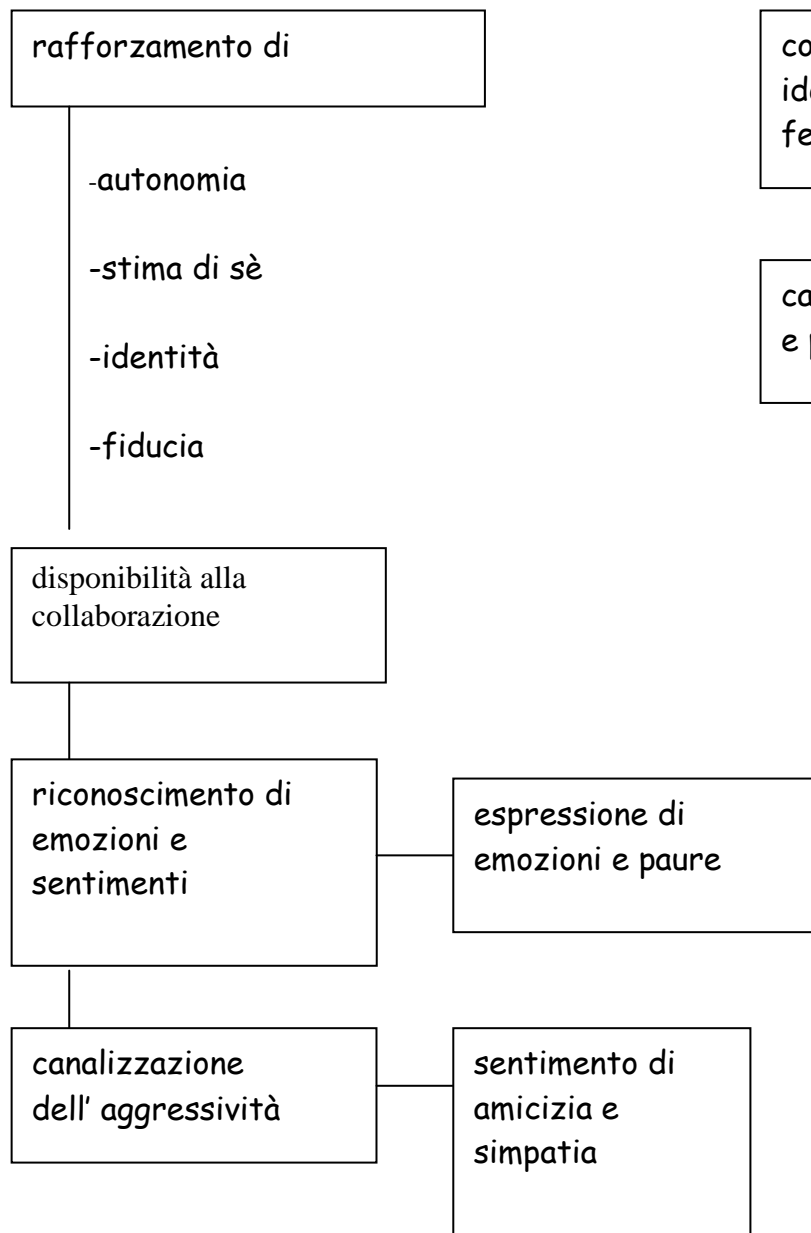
rafforzamento di

-autonomia

-stima di sè

-identità

-fiducia

co
id
fe

ca
e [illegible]

disponibilità alla collaborazione

riconoscimento di emozioni e sentimenti

espressione di emozioni e paure

canalizzazione dell' aggressività

sentimento di amicizia e simpatia